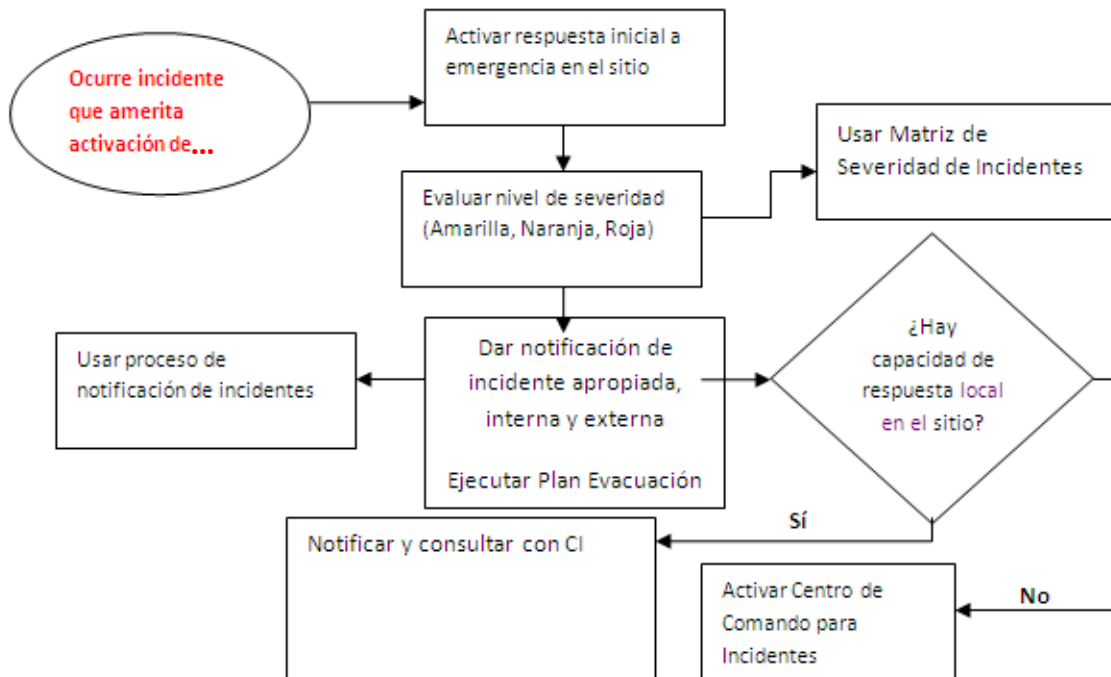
Ocurre incidente que amerita activación de...

Activar respuesta inicial a emergencia en el sitio

Evaluar nivel de severidad (Amarilla, Naranja, Roja)

Usar Matriz de Severidad de Incidentes

Usar proceso de notificación de incidentes

Dar notificación de incidente apropiada, interna y externa

Ejecutar Plan Evacuación

¿Hay capacidad de respuesta local en el sitio?

Sí

Notificar y consultar con CI

No

Activar Centro de Comando para Incidentes